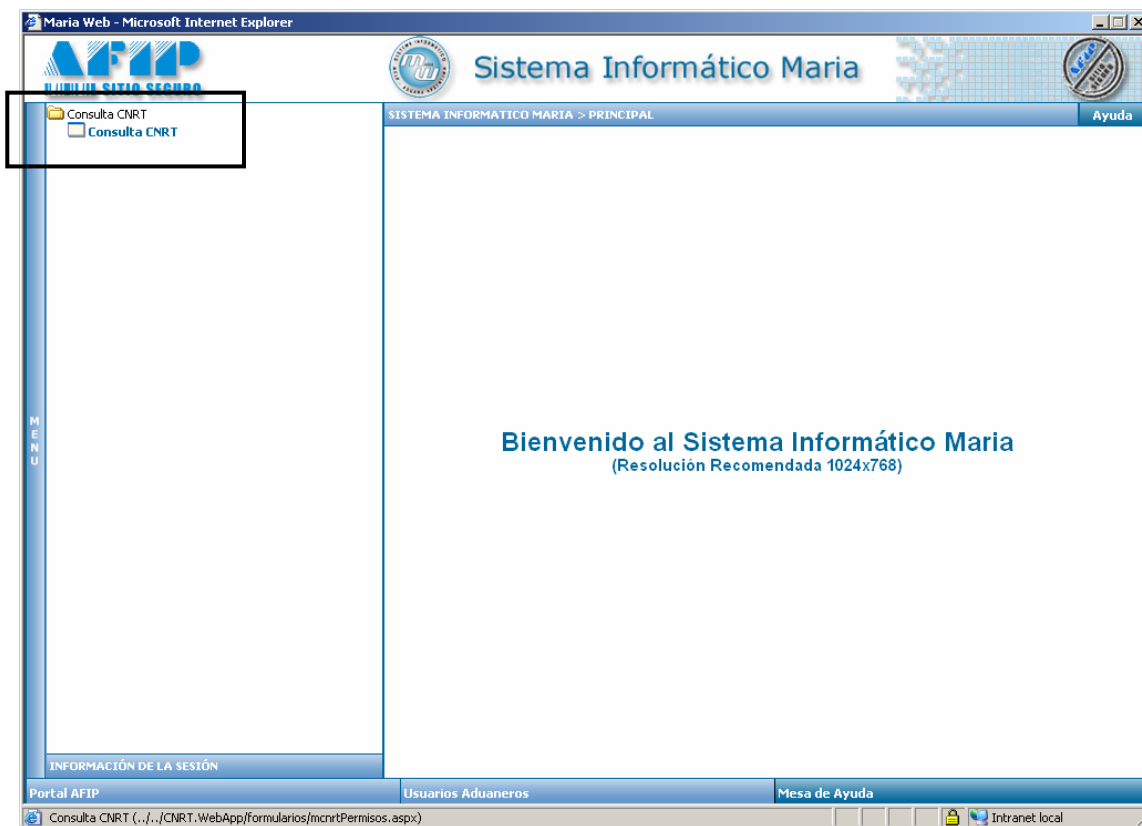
Maria Web - Microsoft Internet Explorer

AFIP SITIO SEGURO

Sistema Informático Maria

Consulta CNRT
Consulta CNRT

SISTEMA INFORMATICO MARIA > PRINCIPAL

Ayuda

M
E
N
U

Bienvenido al Sistema Informático Maria
(Resolución Recomendada 1024x768)

INFORMACIÓN DE LA SESIÓN

Portal AFIP

Usuarios Aduaneros

Mesa de Ayuda

Consulta CNRT (../../CNRT.WebApp/formularios/mcnrtPermisos.aspx)

Intranet local